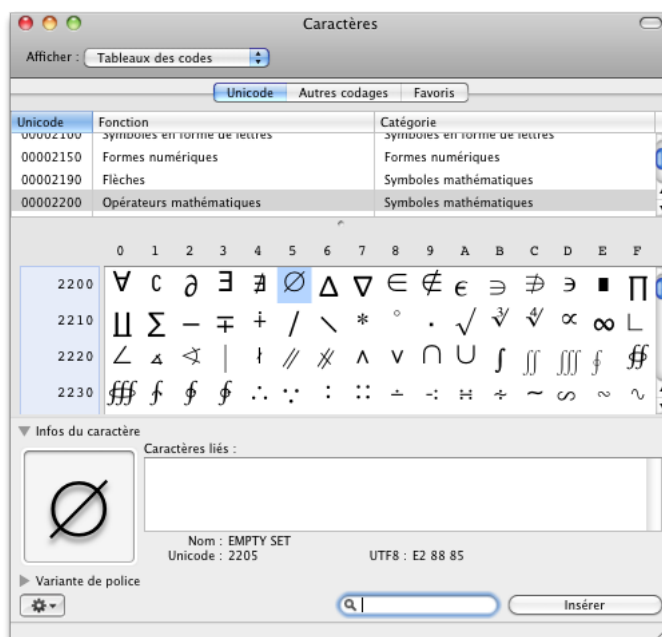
Caractères

Afficher : Tableaux des codes

Unicode | Autres codages | Favoris

| Unicode | Fonction | Catégorie |
|---|---|---|
| 00002100 | Symboles en forme de lettres | Symboles en forme de lettres |
| 00002150 | Formes numériques | Formes numériques |
| 00002190 | Flèches | Symboles mathématiques |
| 00002200 | Opérateurs mathématiques | Symboles mathématiques |

| | 0 | 1 | 2 | 3 | 4 | 5 | 6 | 7 | 8 | 9 | A | B | C | D | E | F |
|---|---|---|---|---|---|---|---|---|---|---|---|---|---|---|---|---|
| 2200 | $\forall$ | ∁ | $\partial$ | $\exists$ | $\nexists$ | $\varnothing$ | $\Delta$ | $\nabla$ | $\in$ | $\notin$ | $\epsilon$ | $\ni$ | $\not\ni$ | ∍ | ∎ | $\prod$ |
| 2210 | $\coprod$ | $\sum$ | $-$ | $\mp$ | ∔ | / | $\setminus$ | $*$ | $\circ$ | $\cdot$ | $\sqrt{}$ | ∛ | ∜ | $\propto$ | $\infty$ | ∟ |
| 2220 | $\angle$ | ∡ | ∢ | $\mid$ | $\nmid$ | $\parallel$ | $\nparallel$ | $\wedge$ | $\vee$ | $\cap$ | $\cup$ | $\int$ | $\iint$ | $\iiint$ | $\oint$ | ∯ |
| 2230 | ∰ | ∱ | ∲ | ∳ | $\therefore$ | $\because$ | ∶ | ∷ | ∸ | ∹ | ∺ | ∻ | $\sim$ | ∽ | ∾ | ∿ |

Infos du caractère

Caractères liés :

$\varnothing$

Nom : EMPTY SET
Unicode : 2205
UTF8 : E2 88 85

Variante de police

Insérer